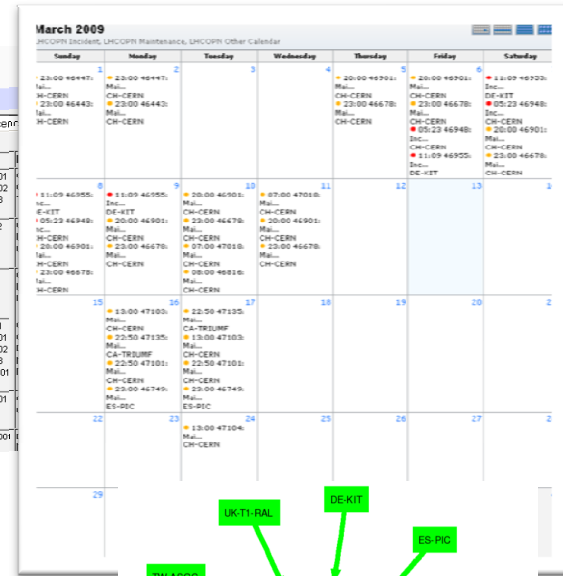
March 2009
LHCOPN Incident, LHCOPN Maintenance, LHCOPN Other Calendar

| Sunday | Monday | Tuesday | Wednesday | Thursday | Friday | Saturday |
|---|---|---|---|---|---|---|
| 1 23:00 46447: Mai... CH-CERN 23:00 46443: Mai... CH-CERN | 2 23:00 46447: Mai... CH-CERN 23:00 46443: Mai... CH-CERN | 3 | 4 | 5 20:00 46901: Mai... CH-CERN 23:00 46678: Mai... CH-CERN | 6 20:00 46901: Mai... CH-CERN 23:00 46678: Mai... CH-CERN 05:23 46948: Inc... CH-CERN 11:09 46955: Inc... DE-KIT | 7 11:09 46955: Inc... DE-KIT 05:23 46948: Inc... CH-CERN 20:00 46901: Mai... CH-CERN 23:00 46678: Mai... CH-CERN |
| 8 11:09 46955: Inc... DE-KIT 05:23 46948: Inc... CH-CERN 20:00 46901: Mai... CH-CERN 23:00 46678: Mai... CH-CERN | 9 11:09 46955: Inc... DE-KIT 20:00 46901: Mai... CH-CERN 23:00 46678: Mai... CH-CERN | 10 20:00 46901: Mai... CH-CERN 23:00 46678: Mai... CH-CERN 07:00 47018: Mai... CH-CERN 08:00 46816: Mai... CH-CERN | 11 07:00 47018: Mai... CH-CERN 20:00 46901: Mai... CH-CERN 23:00 46678: Mai... CH-CERN | 12 | 13 | 14 |
| 15 | 16 13:00 47103: Mai... CH-CERN 22:50 47135: Mai... CA-TRIUMF 22:50 47101: Mai... CH-CERN 23:00 46749: Mai... ES-PIC | 17 22:50 47135: Mai... CA-TRIUMF 13:00 47103: Mai... CH-CERN 22:50 47101: Mai... CH-CERN 23:00 46749: Mai... ES-PIC | 18 | 19 | 20 | 21 |
| 22 | 23 | 24 13:00 47104: Mai... CH-CERN | 25 | 26 | 27 | 28 |
| 29 | | | | | | |

UK-T1-RAL
DE-KIT
ES-PIC
TW-ASGC